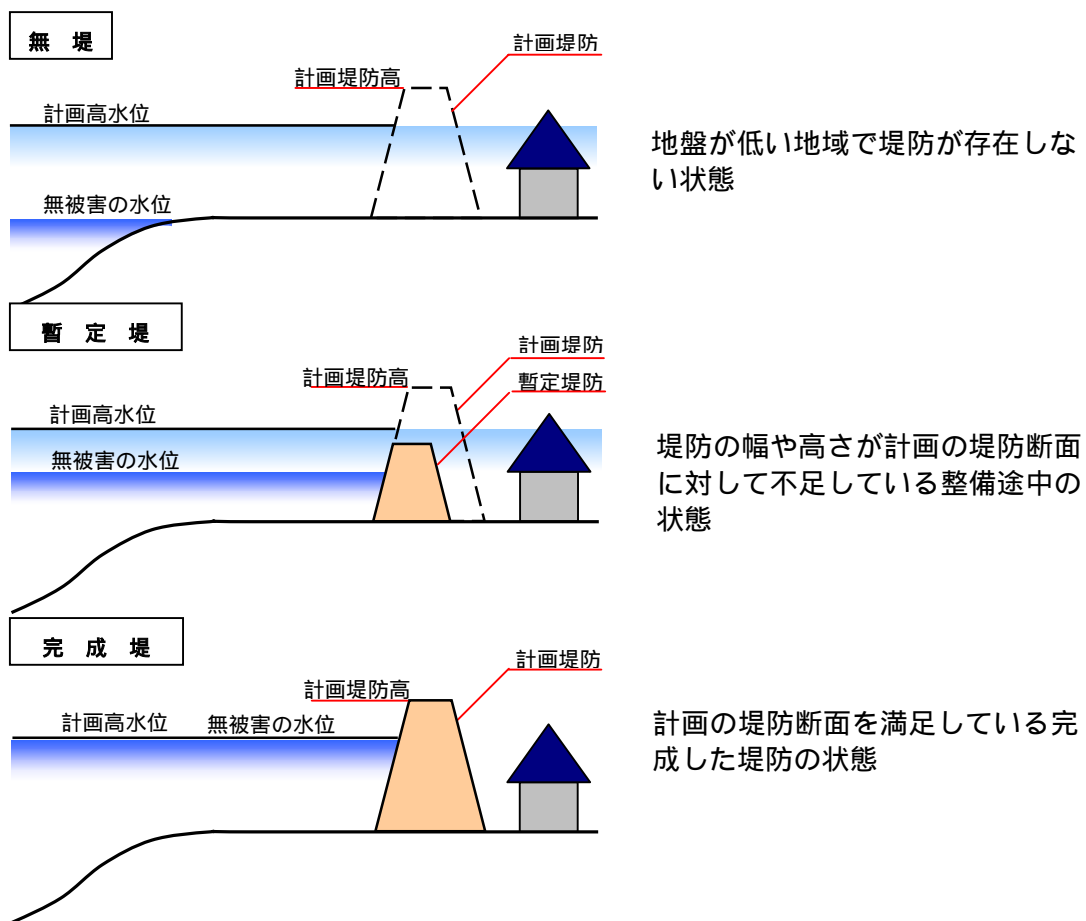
無　堤

計画堤防

計画堤防高

計画高水位

無被害の水位

地盤が低い地域で堤防が存在しない状態

暫　定　堤

計画堤防

計画堤防高

暫定堤防

計画高水位

無被害の水位

堤防の幅や高さが計画の堤防断面に対して不足している整備途中の状態

完　成　堤

計画堤防

計画堤防高

計画高水位　無被害の水位

計画の堤防断面を満足している完成した堤防の状態